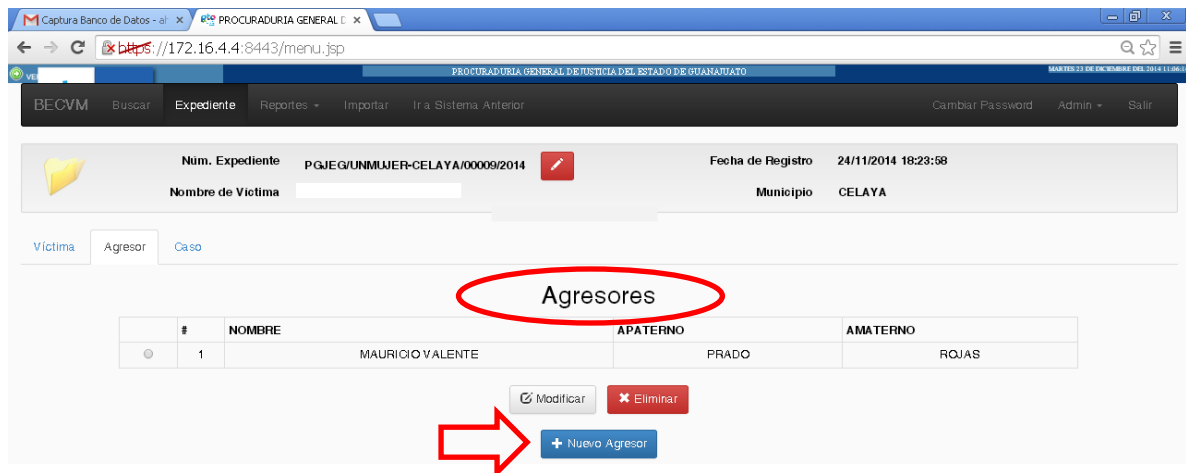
Captura Banco de Datos - al ×
PROCURADURIA GENERAL D ×

https://172.16.4.4:8443/menu.jsp

PROCURADURIA GENERAL DE JUSTICIA DEL ESTADO DE GUANAJUATO
MARTES 23 DE DICIEMBRE DEL 2014 11:06:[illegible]

BECVM Buscar Expediente Reportes Importar Ir a Sistema Anterior Cambiar Password Admin Salir

Núm. Expediente PGJEG/UNMUJER-CELAYA/00009/2014
Fecha de Registro 24/11/2014 18:23:58
Nombre de Víctima
Municipio CELAYA

Víctima Agresor Caso

Agresores

| | # | NOMBRE | APATERNO | AMATERNO |
|---|---|---|---|---|
| | 1 | MAURICIO VALENTE | PRADO | ROJAS |

Modificar Eliminar

Nuevo Agresor